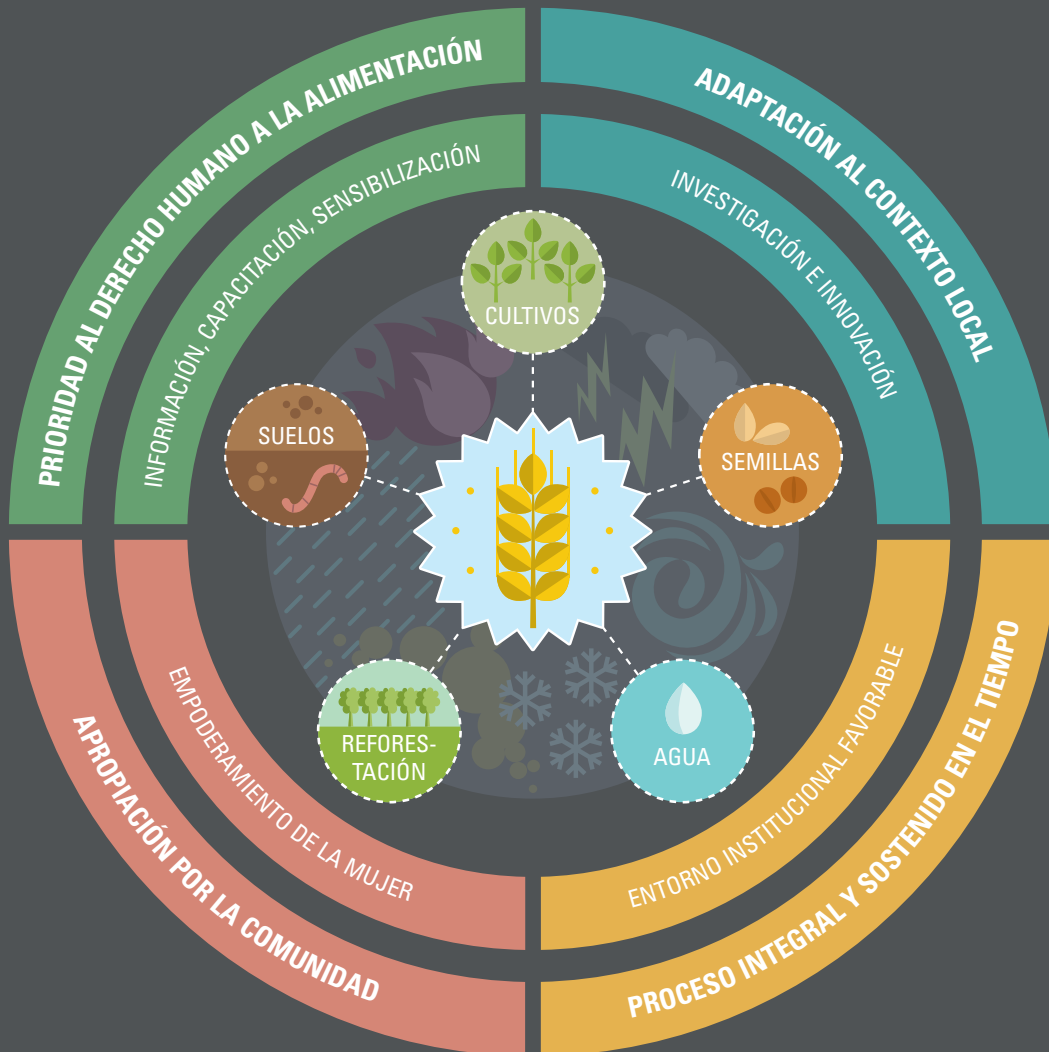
PRIORIDAD AL DERECHO HUMANO A LA ALIMENTACIÓN

INFORMACIÓN, CAPACITACIÓN, SENSIBILIZACIÓN

ADAPTACIÓN AL CONTEXTO LOCAL

INVESTIGACIÓN E INNOVACIÓN

CULTIVOS

SUELOS

SEMILLAS

REFORESTACIÓN

AGUA

APROPIACIÓN POR LA COMUNIDAD

EMPODERAMIENTO DE LA MUJER

ENTORNO INSTITUCIONAL FAVORABLE

PROCESO INTEGRAL Y SOSTENIDO EN EL TIEMPO